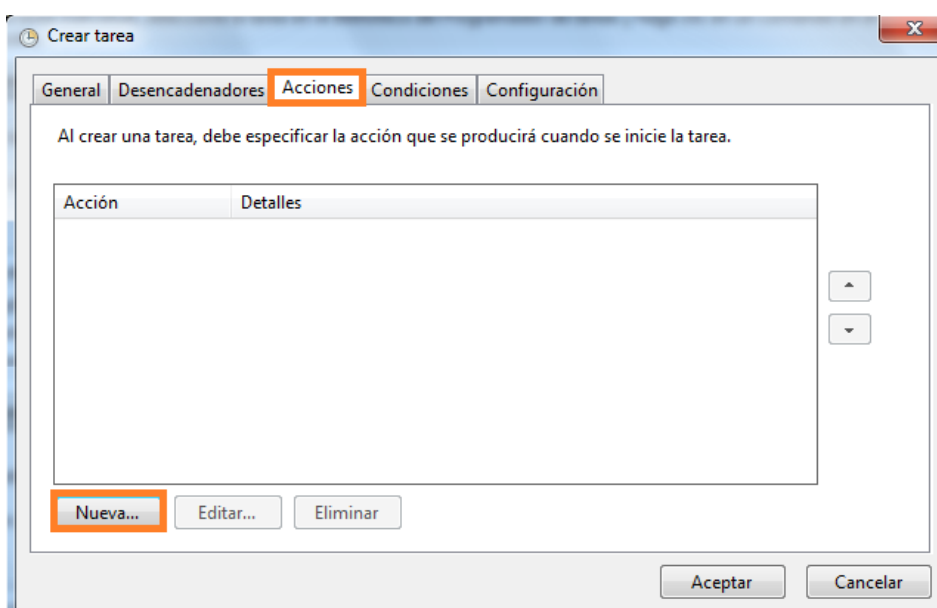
Crear tarea

General | Desencadenadores | Acciones | Condiciones | Configuración

Al crear una tarea, debe especificar la acción que se producirá cuando se inicie la tarea.

| Acción | Detalles |
|---|---|

Nueva... Editar... Eliminar

Aceptar Cancelar